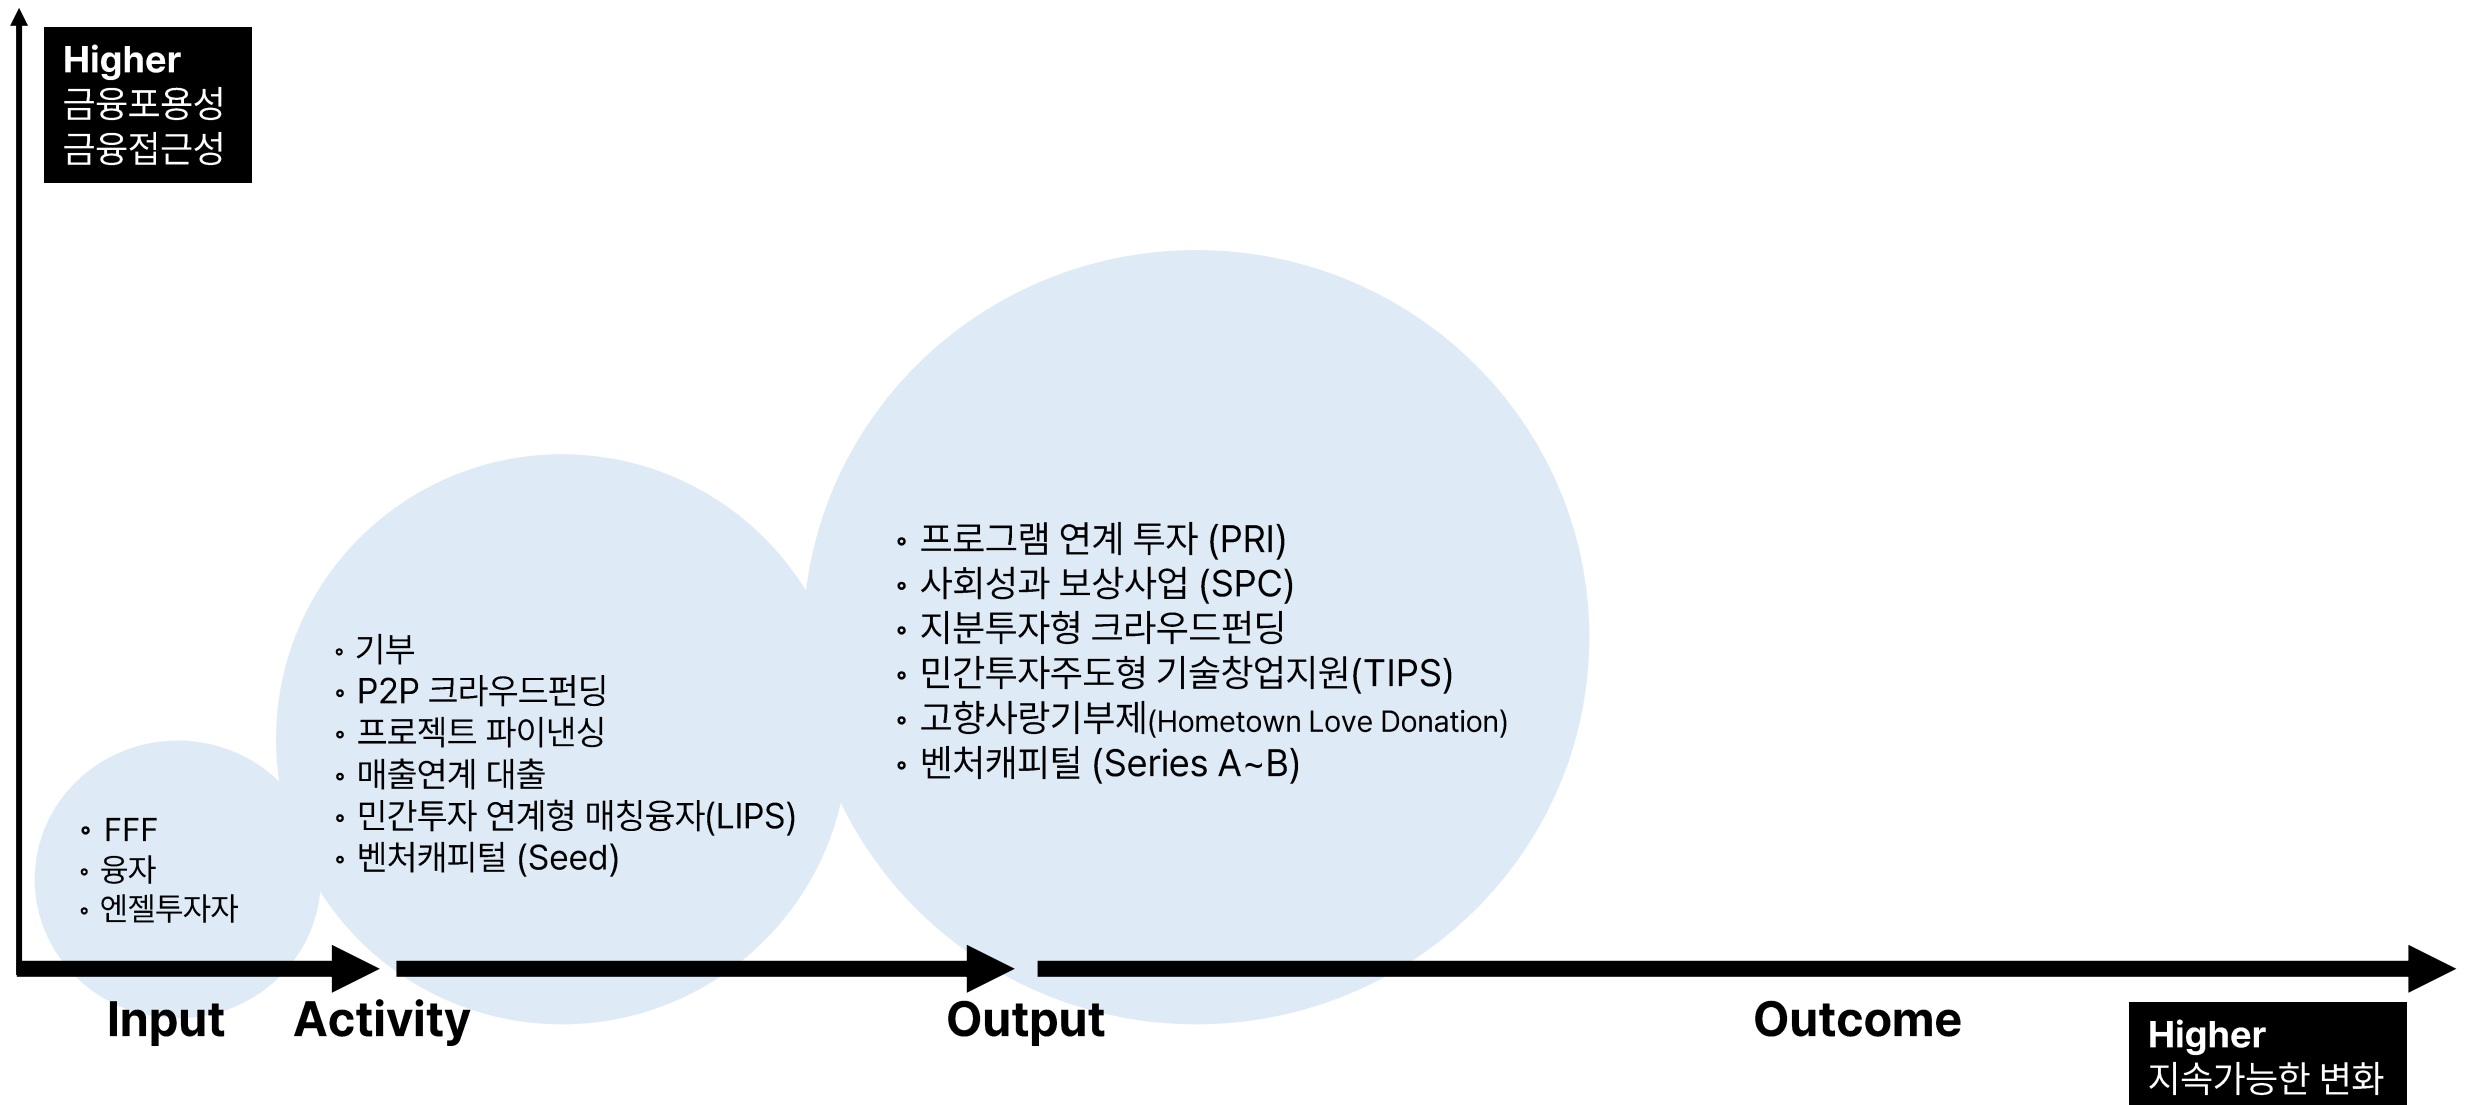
Higher
금융포용성
금융접근성

◦ 프로그램 연계 투자 (PRI)
◦ 사회성과 보상사업 (SPC)
◦ 지분투자형 크라우드펀딩
◦ 민간투자주도형 기술창업지원(TIPS)
◦ 고향사랑기부제(Hometown Love Donation)
◦ 벤처캐피털 (Series A~B)

◦ 기부
◦ P2P 크라우드펀딩
◦ 프로젝트 파이낸싱
◦ 매출연계 대출
◦ 민간투자 연계형 매칭융자(LIPS)
◦ 벤처캐피털 (Seed)

◦ FFF
◦ 융자
◦ 엔젤투자자

Input Activity Output Outcome

Higher
지속가능한 변화